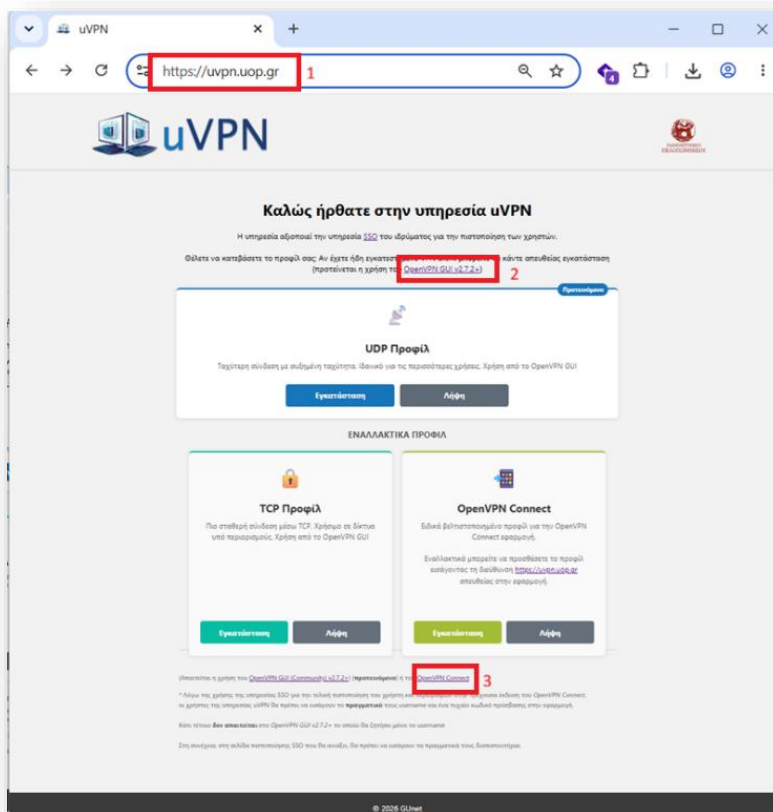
uVPN

https://uvpn.uop.gr 1

uVPN

Καλώς ήρθατε στην υπηρεσία uVPN

Η υπηρεσία αξιοποιεί την υπηρεσία SSO του ιδρύματος για την πιστοποίηση των χρηστών.

Θέλετε να κατεβάσετε το προφίλ σας; Αν έχετε ήδη εγκατεστ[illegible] κάντε απευθείας εγκατάσταση (προτείνεται η χρήση το OpenVPN GUI v2.7.2+) 2

Προτεινόμενο

UDP Προφίλ

Ταχύτερη σύνδεση με αυξημένη ταχύτητα. Ιδανικό για τις περισσότερες χρήσεις. Χρήση από το OpenVPN GUI

Εγκατάσταση Λήψη

ΕΝΑΛΛΑΚΤΙΚΑ ΠΡΟΦΙΛ

TCP Προφίλ

Πιο σταθερή σύνδεση μέσω TCP. Χρήσιμο σε δίκτυα υπό περιορισμούς. Χρήση από το OpenVPN GUI

Εγκατάσταση Λήψη

OpenVPN Connect

Ειδικά βελτιστοποιημένο προφίλ για την OpenVPN Connect εφαρμογή.

Εναλλακτικά μπορείτε να προσθέσετε το προφίλ εισάγοντας τη διεύθυνση https://uvpn.uop.gr απευθείας στην εφαρμογή.

Εγκατάσταση Λήψη

(Απαιτείται η χρήση του OpenVPN GUI (Community) v2.7.2+) (προτεινόμενο) ή του OpenVPN Connect 3

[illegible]

Κάτι τέτοιο δεν απαιτείται στο OpenVPN GUI v2.7.2+ το οποίο θα ζητήσει μόνο το username

Στη συνέχεια, στη σελίδα πιστοποίησης SSO που θα ανοίξει, θα πρέπει να εισάγετε τα πραγματικά σας διαπιστευτήρια.

© 2026 GUnet